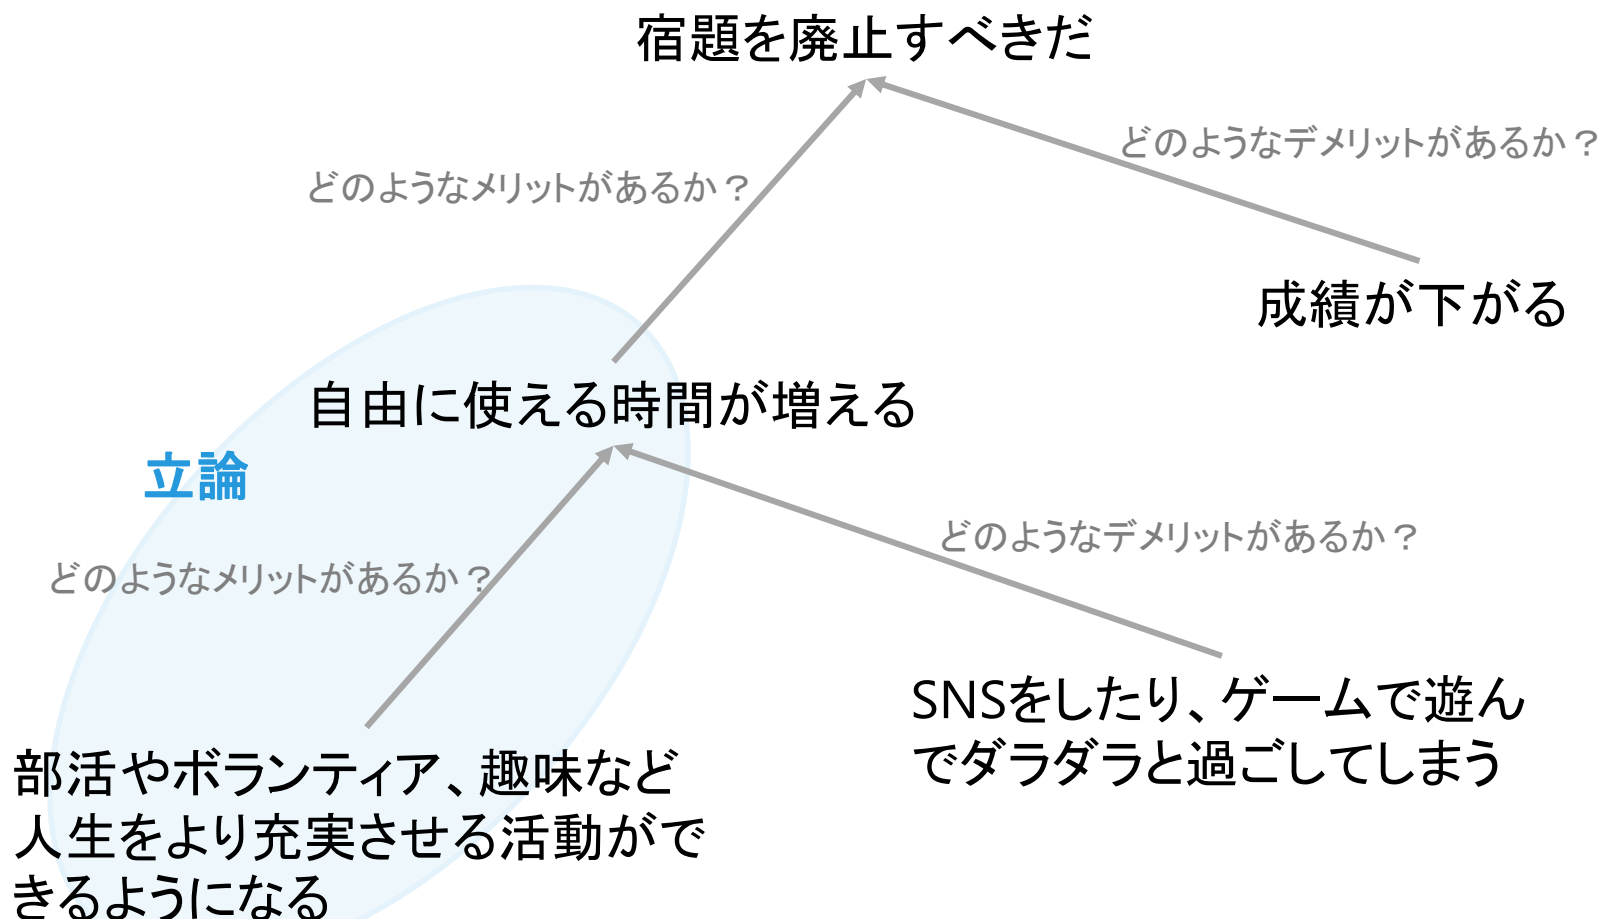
宿題を廃止すべきだ

どのようなメリットがあるか？

どのようなデメリットがあるか？

成績が下がる

自由に使える時間が増える

立論

どのようなメリットがあるか？

どのようなデメリットがあるか？

部活やボランティア、趣味など人生をより充実させる活動ができるようになる

SNSをしたり、ゲームで遊んでダラダラと過ごしてしまう